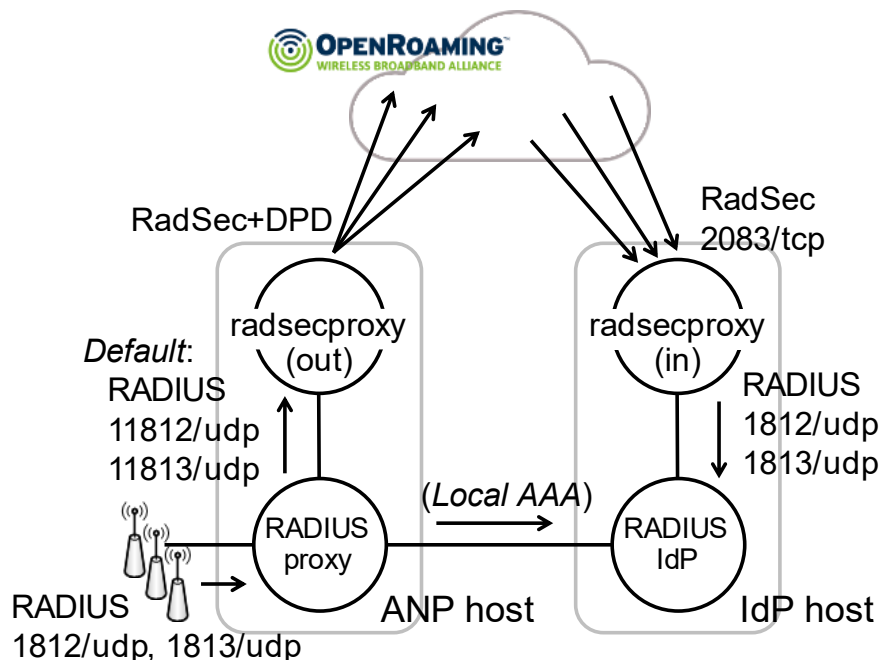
OPENROAMING™
WIRELESS BROADBAND ALLIANCE

RadSec+DPD

RadSec
2083/tcp

radsecproxy
(out)

radsecproxy
(in)

*Default*:
RADIUS
11812/udp
11813/udp

RADIUS
1812/udp
1813/udp

(*Local AAA*)

RADIUS
proxy

RADIUS
IdP

RADIUS
1812/udp, 1813/udp

ANP host

IdP host